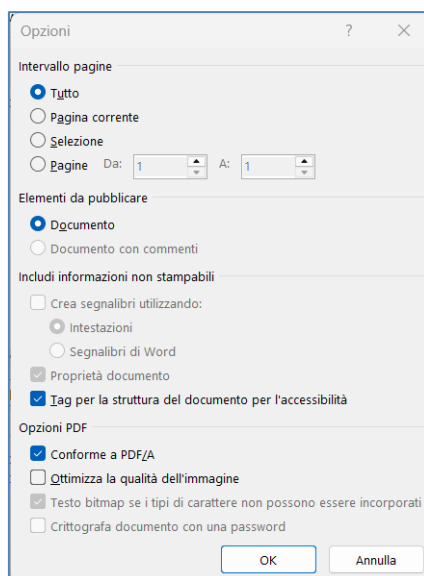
Opzioni ? ×

Intervallo pagine

Tutto

Pagina corrente

Selezione

Pagine Da: 1 A: 1

Elementi da pubblicare

Documento

Documento con commenti

Includi informazioni non stampabili

Crea segnalibri utilizzando:

Intestazioni

Segnalibri di Word

Proprietà documento

Tag per la struttura del documento per l'accessibilità

Opzioni PDF

Conforme a PDF/A

Ottimizza la qualità dell'immagine

Testo bitmap se i tipi di carattere non possono essere incorporati

Crittografa documento con una password

OK Annulla